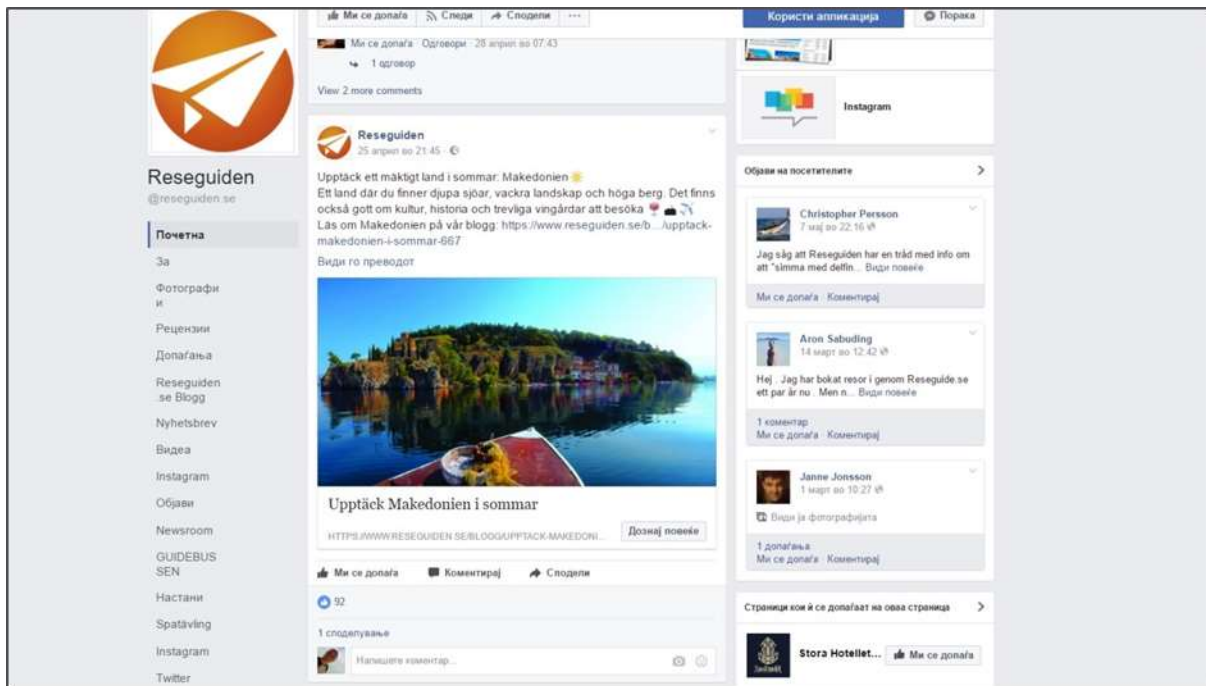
Reseguiden
@reseguiden.se

Почетна
За
Фотографии
Рецензии
Допаѓања
Reseguiden.se Blogg
Nyhetsbrev
Видеа
Instagram
Објави
Newsroom
GUIDEBUSSEN
Настани
Spatävling
Instagram
Twitter

Ми се допаѓа · Следи · Сподели · ···

Ми се допаѓа · Одговори · 28 април во 07:43
1 одговор
View 2 more comments

Reseguiden
25 април во 21:45

Upptäck ett mäktigt land i sommar: Makedonien
Ett land där du finner djupa sjöar, vackra landskap och höga berg. Det finns också gott om kultur, historia och trevliga vingårdar att besöka
Läs om Makedonien på vår blogg: https://www.reseguiden.se/b.../upptack-makedonien-i-sommar-667
Види го преводот

Upptäck Makedonien i sommar
HTTPS://WWW.RESEGUIDEN.SE/BLOGG/UPPTACK-MAKEDONI...
Дознај повеќе

Ми се допаѓа · Коментирај · Сподели
92
1 споделување
Напишете коментар...

Користи апликација
Порака

Instagram

Објави на посетителите

Christopher Persson
7 мај во 22:16
Jag såg att Reseguiden har en tråd med info om att "simma med delfin... Види повеќе
Ми се допаѓа · Коментирај

Aron Sabuding
14 март во 12:42
Hej . Jag har bokat resor i genom Reseguide.se ett par år nu . Men n... Види повеќе
1 коментар
Ми се допаѓа · Коментирај

Janne Jonsson
1 март во 10:27
Види ја фотографијата
1 допаѓања
Ми се допаѓа · Коментирај

Страници кои ѝ се допаѓаат на оваа страница
Stora Hotellet... Ми се допаѓа